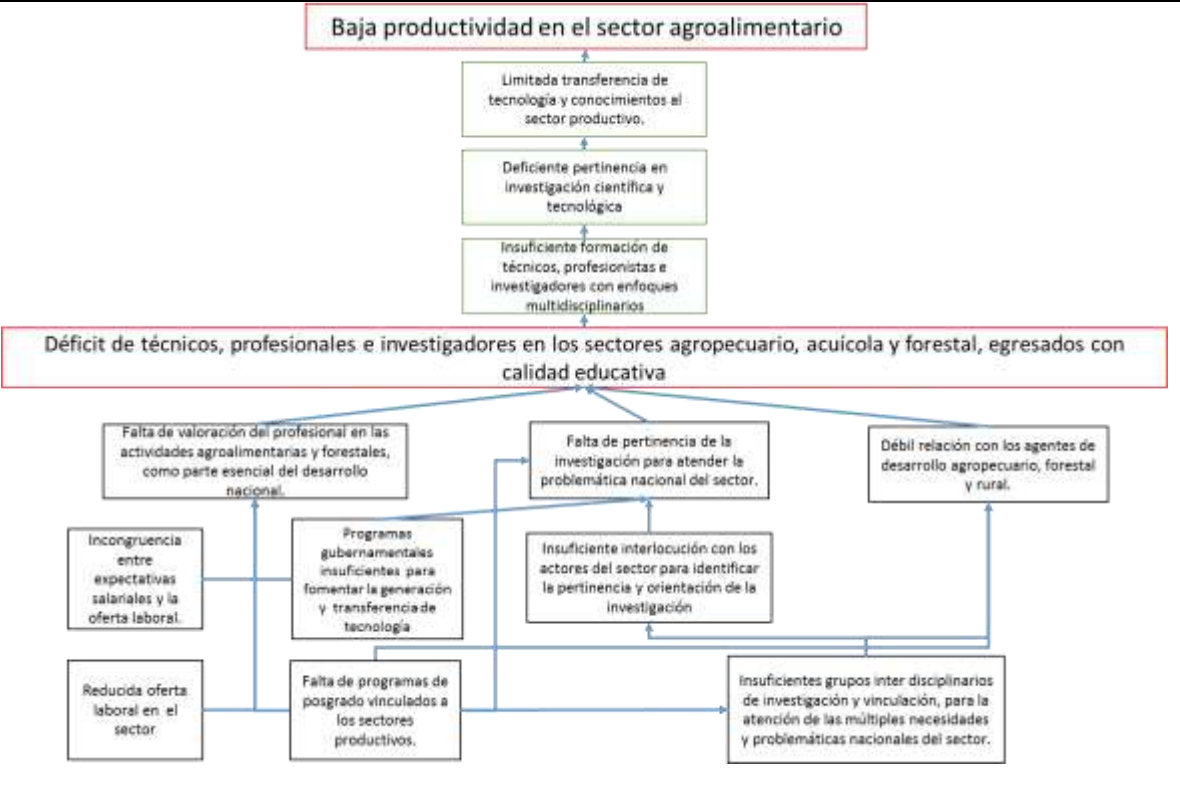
Baja productividad en el sector agroalimentario

Limitada transferencia de tecnología y conocimientos al sector productivo.

Deficiente pertinencia en investigación científica y tecnológica

Insuficiente formación de técnicos, profesionistas e investigadores con enfoques multidisciplinarios

Déficit de técnicos, profesionales e investigadores en los sectores agropecuario, acuícola y forestal, egresados con calidad educativa

Falta de valoración del profesional en las actividades agroalimentarias y forestales, como parte esencial del desarrollo nacional.

Falta de pertinencia de la investigación para atender la problemática nacional del sector.

Débil relación con los agentes de desarrollo agropecuario, forestal y rural.

Incongruencia entre expectativas salariales y la oferta laboral.

Programas gubernamentales insuficientes para fomentar la generación y transferencia de tecnología

Insuficiente interlocución con los actores del sector para identificar la pertinencia y orientación de la investigación

Reducida oferta laboral en el sector

Falta de programas de posgrado vinculados a los sectores productivos.

Insuficientes grupos inter disciplinarios de investigación y vinculación, para la atención de las múltiples necesidades y problemáticas nacionales del sector.